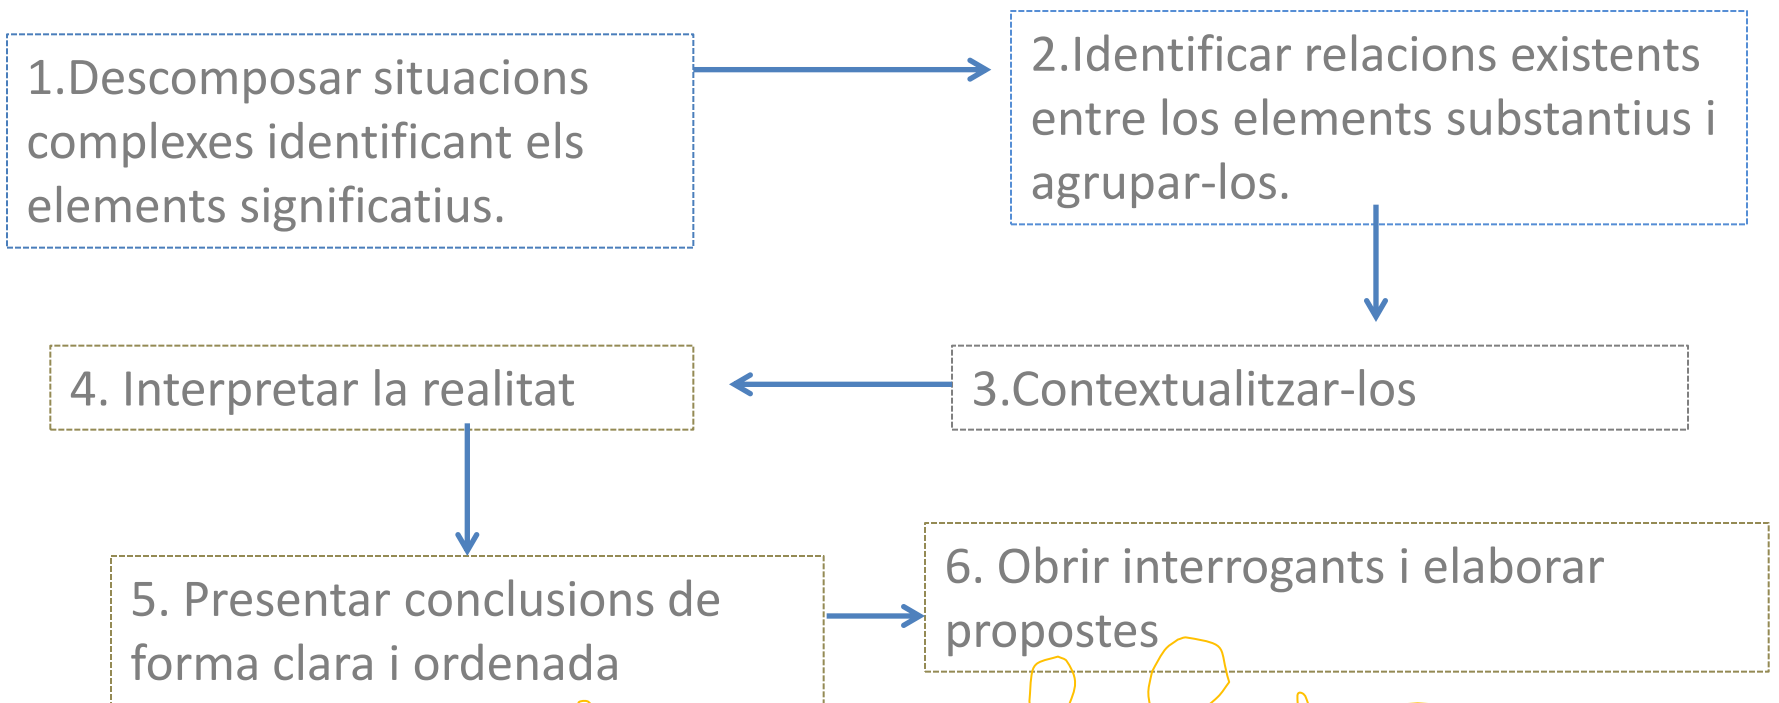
1.Descomposar situacions complexes identificant els elements significatius.

2.Identificar relacions existents entre los elements substantius i agrupar-los.

3.Contextualitzar-los

4. Interpretar la realitat

5. Presentar conclusions de forma clara i ordenada

6. Obrir interrogants i elaborar propostes